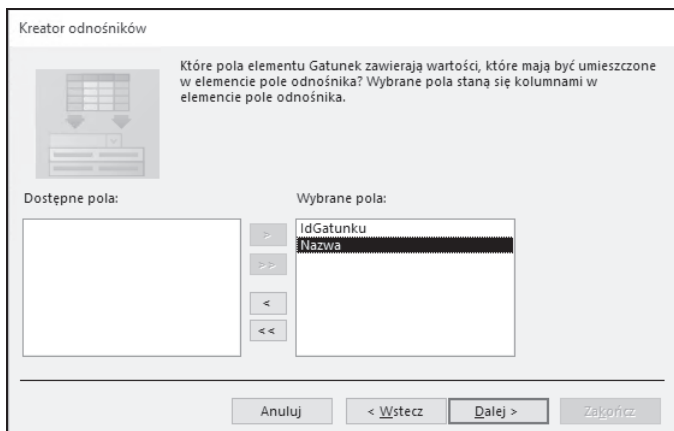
Kreator odnośników

Które pola elementu Gatunek zawierają wartości, które mają być umieszczone w elemencie pole odnośnika? Wybrane pola staną się kolumnami w elemencie pole odnośnika.

Dostępne pola:

Wybrane pola:

IdGatunku
Nazwa

>
>>
<
<<

Anuluj
< Wstecz
Dalej >
Zakończ